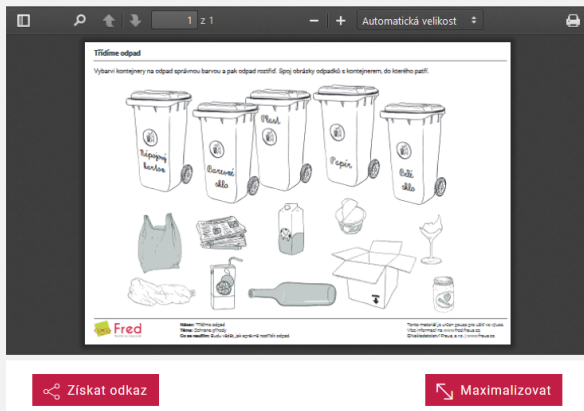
1 z 1

Automatická velikost

Třídíme odpad

Vybarvi kontejnery na odpad správnou barvou a pak odpad roztřiď. Spoj obrázky odpadků s kontejnerem, do kterého patří.

Nápojový karton

Barevné sklo

Plast

Papír

Bílé sklo

Fred

Název: Třídíme odpad
Téma: Ochrana přírody
Co se naučíte: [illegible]

Tento materiál je určen pouze pro užití ve výuce. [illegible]

Získat odkaz

Maximalizovat